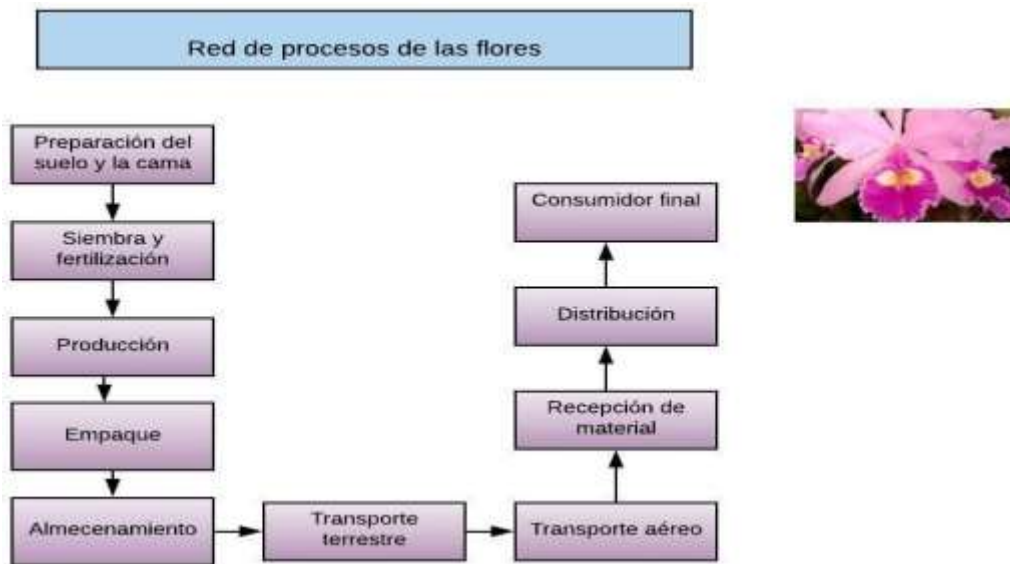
Red de procesos de las flores

Preparación del suelo y la cama

Siembra y fertilización

Producción

Empaque

Almecenamiento

Transporte terrestre

Transporte aéreo

Recepción de material

Distribución

Consumidor final